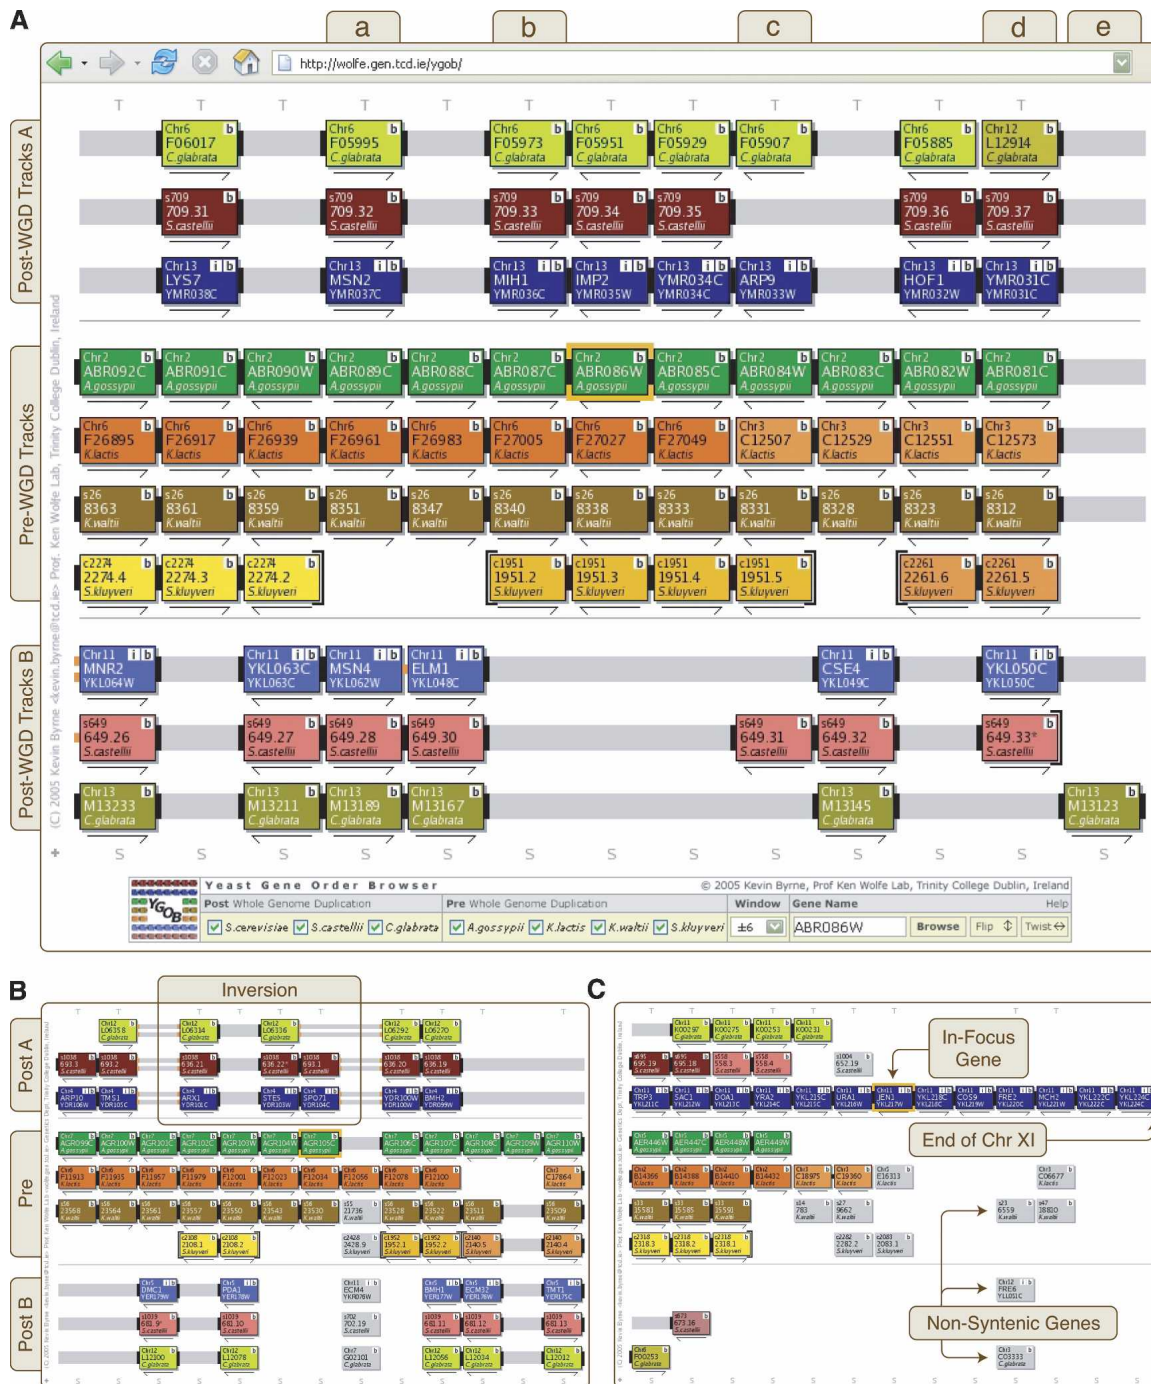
A

a b c d e

http://wolfe.gen.tcd.ie/ygob/

Post-WGD Tracks A

T T T T T T T T T T T T

| Chr6 F06017 C.glabrata | Chr6 F05995 C.glabrata | Chr6 F05973 C.glabrata | Chr6 F05951 C.glabrata | Chr6 F05929 C.glabrata | Chr6 F05907 C.glabrata | Chr6 F05885 C.glabrata | Chr12 L12914 C.glabrata |
|---|---|---|---|---|---|---|---|
| s709 709.31 S.castellii | s709 709.32 S.castellii | s709 709.33 S.castellii | s709 709.34 S.castellii | s709 709.35 S.castellii | | s709 709.36 S.castellii | s709 709.37 S.castellii |
| Chr13 LYS7 YMR038C | Chr13 MSN2 YMR037C | Chr13 MIH1 YMR036C | Chr13 IMP2 YMR035W | Chr13 YMR034C YMR034C | Chr13 ARP9 YMR033W | Chr13 HOF1 YMR032W | Chr13 YMR031C YMR031C |

Pre-WGD Tracks

| Chr2 ABR092C A.gossypii | Chr2 ABR091C A.gossypii | Chr2 ABR090W A.gossypii | Chr2 ABR089C A.gossypii | Chr2 ABR088C A.gossypii | Chr2 ABR087C A.gossypii | Chr2 ABR086W A.gossypii | Chr2 ABR085C A.gossypii | Chr2 ABR084W A.gossypii | Chr2 ABR083C A.gossypii | Chr2 ABR082W A.gossypii | Chr2 ABR081C A.gossypii |
|---|---|---|---|---|---|---|---|---|---|---|---|
| Chr6 F26895 K.lactis | Chr6 F26917 K.lactis | Chr6 F26939 K.lactis | Chr6 F26961 K.lactis | Chr6 F26983 K.lactis | Chr6 F27005 K.lactis | Chr6 F27027 K.lactis | Chr6 F27049 K.lactis | Chr3 C12507 K.lactis | Chr3 C12529 K.lactis | Chr3 C12551 K.lactis | Chr3 C12573 K.lactis |
| s26 8363 K.waltii | s26 8361 K.waltii | s26 8359 K.waltii | s26 8351 K.waltii | s26 8347 K.waltii | s26 8340 K.waltii | s26 8338 K.waltii | s26 8333 K.waltii | s26 8331 K.waltii | s26 8328 K.waltii | s26 8323 K.waltii | s26 8312 K.waltii |
| c2274 2274.4 S.kluyveri | c2274 2274.3 S.kluyveri | c2274 2274.2 S.kluyveri | | | c1951 1951.2 S.kluyveri | c1951 1951.3 S.kluyveri | c1951 1951.4 S.kluyveri | c1951 1951.5 S.kluyveri | | c2261 2261.6 S.kluyveri | c2261 2261.5 S.kluyveri |

Post-WGD Tracks B

| Chr11 MNR2 YKL064W | | Chr11 YKL063C YKL063C | Chr11 MSN4 YKL062W | Chr11 ELM1 YKL048C | | | | | Chr11 CSE4 YKL049C | | Chr11 YKL050C YKL050C |
|---|---|---|---|---|---|---|---|---|---|---|---|
| s649 649.26 S.castellii | | s649 649.27 S.castellii | s649 649.28 S.castellii | s649 649.30 S.castellii | | | | s649 649.31 S.castellii | s649 649.32 S.castellii | | s649 649.33* S.castellii |
| Chr13 M13233 C.glabrata | | Chr13 M13211 C.glabrata | Chr13 M13189 C.glabrata | Chr13 M13167 C.glabrata | | | | | Chr13 M13145 C.glabrata | | Chr13 M13123 C.glabrata |

S S S S S S S S S S S S S

(C) 2005 Kevin Byrne <kevin.byrne@tcd.ie> Prof. Ken Wolfe Lab, Trinity College Dublin, Ireland

YGOB Yeast Gene Order Browser © 2005 Kevin Byrne, Prof Ken Wolfe Lab, Trinity College Dublin, Ireland
Post Whole Genome Duplication | Pre Whole Genome Duplication | Window | Gene Name | Help
S.cerevisiae S.castellii C.glabrata | A.gossypii K.lactis K.waltii S.kluyveri | ±6 | ABR086W | Browse | Flip | Twist

B

Inversion

Post A
Pre
Post B

C

In-Focus Gene

End of Chr XI

Non-Syntenic Genes